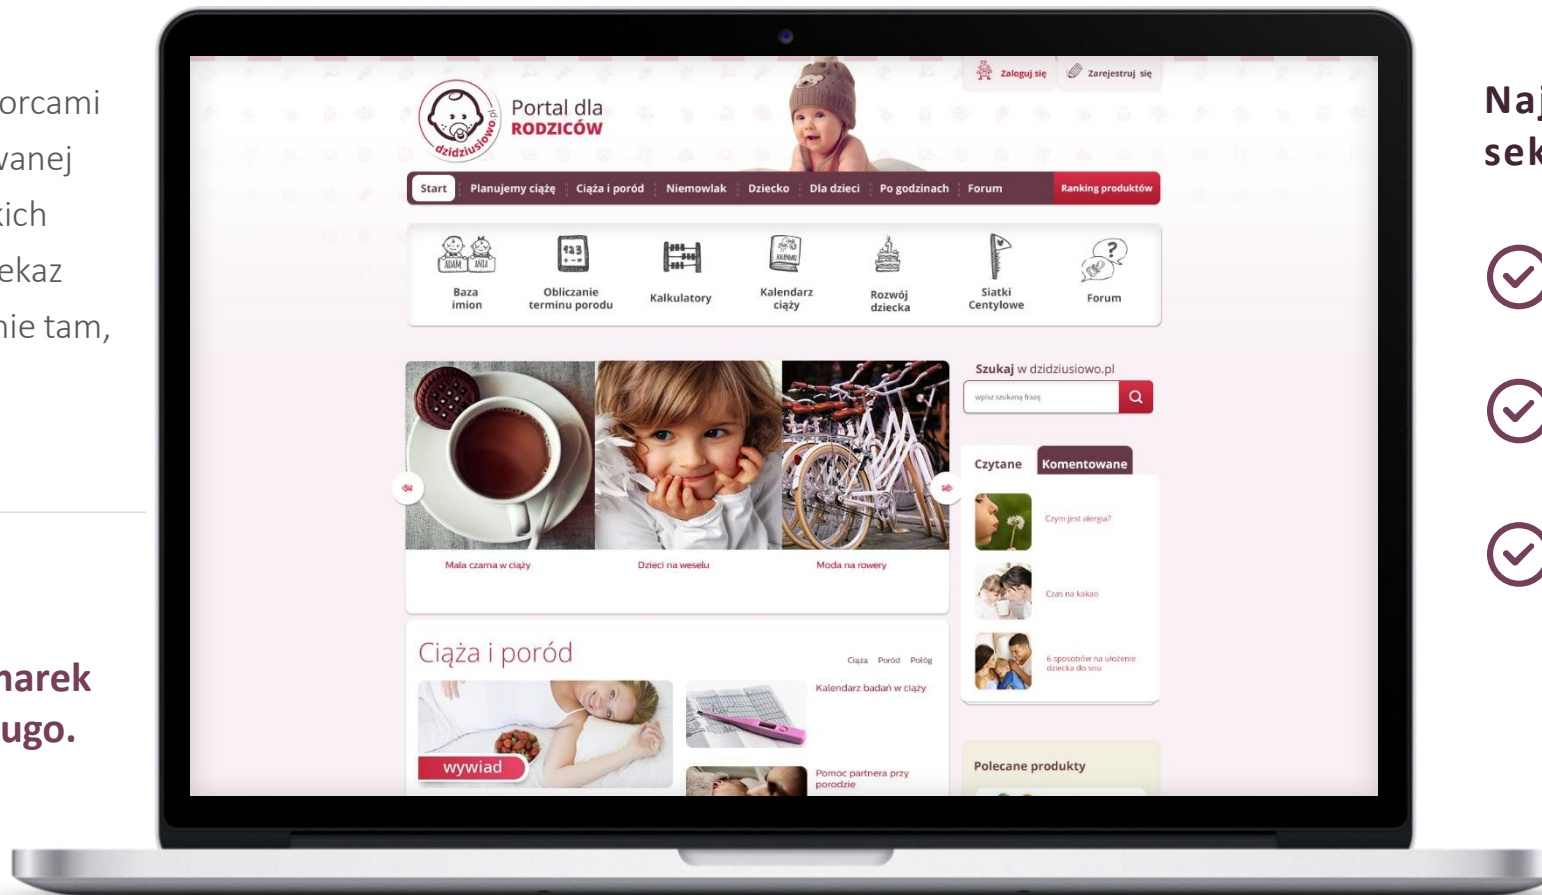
orcami
vanej
kich
ekaz
nie tam,

narek
ugo.

Zaloguj się
Zarejestruj się

dzidziusiowo.pl
Portal dla
RODZICÓW

Start
Planujemy ciążę
Ciąża i poród
Niemowlak
Dziecko
Dla dzieci
Po godzinach
Forum
Ranking produktów

Baza imion
Obliczanie terminu porodu
Kalkulatory
Kalendarz ciąży
Rozwój dziecka
Siatki Centylowe
Forum

Mała czarna w ciąży
Dzieci na weselu
Moda na rowery

Szukaj w dzidziusiowo.pl
wpisz szukaną frazę

Czytane
Komentowane
Czym jest alergia?
Czas na kakao
6 sposobów na ułożenie dziecka do snu

Ciąża i poród
Ciąża
Poród
Połóg
wywiad
Kalendarz badań w ciąży
Pomoc partnera przy porodzie

Polecane produkty

Naj
sek